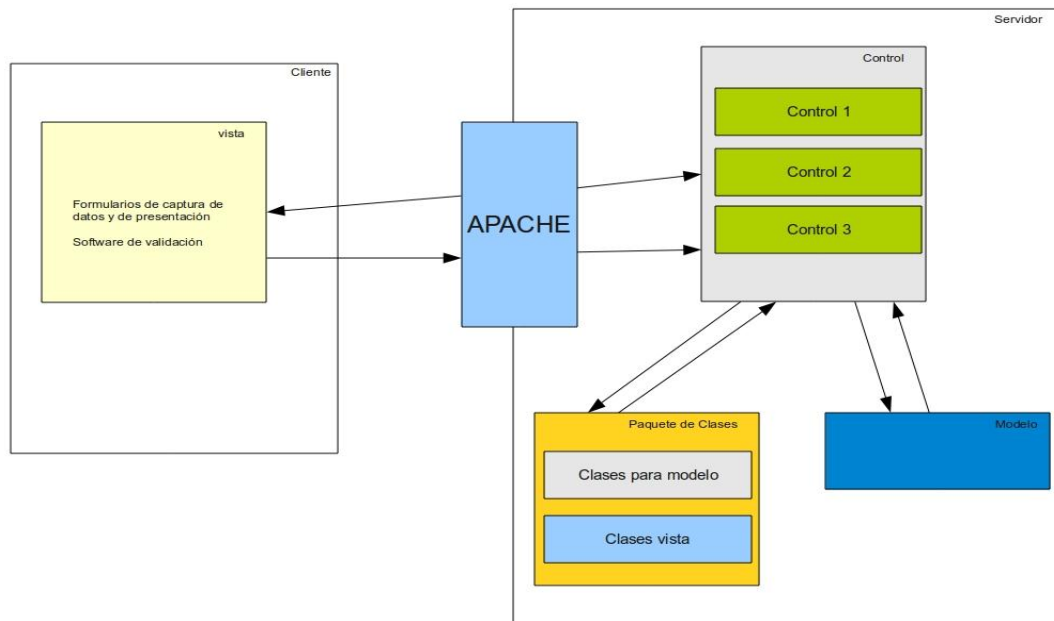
Cliente

vista

Formularios de captura de datos y de presentación

Software de validación

APACHE

Servidor

Control

Control 1

Control 2

Control 3

Paquete de Clases

Clases para modelo

Clases vista

Modelo